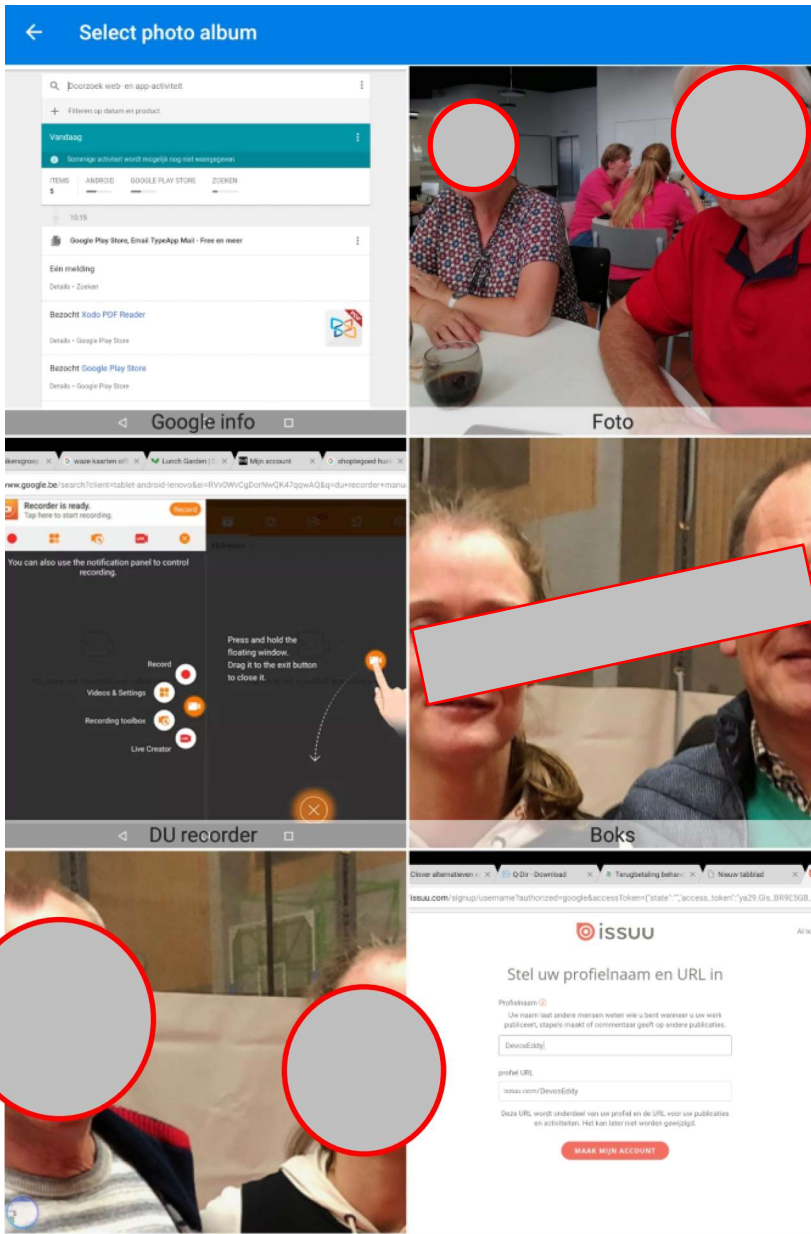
Select photo album

Doorzoek web- en app-activiteit

Filteren op datum en product

Vandaag

Sommige activiteit wordt mogelijk nog niet weergegeven

ITEMS 5 | ANDROID | GOOGLE PLAY STORE | ZOEKEN

10:15

Google Play Store, Email TypeApp Mail - Free en meer

Eén melding

Details • Zoeken

Bezocht Xodo PDF Reader

Details • Google Play Store

Bezocht Google Play Store

Details • Google Play Store

Google info

Foto

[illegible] waze kaarten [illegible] Lunch Garden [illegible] Mijn account shopgeoed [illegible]

www.google.be/search?client=tablet-android-lenovo&ei=RVv0WvCgDorNwQK47qqwAQ&q=du+recorder+manu

Recorder is ready.
Tap here to start recording.

Record

You can also use the notification panel to control recording.

Press and hold the floating window.
Drag it to the exit button to close it.

Record

Videos & Settings

Recording toolbox

Live Creator

DU recorder

Boks

Clover alternatieven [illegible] Q-Dir - Download Terugbetaling behan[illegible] Nieuw tabblad

issuu.com/signup/username?authorized=google&accessToken={"state":"","access_token":"ya29.Gls_BR9E5GB.

issuu

Stel uw profielnaam en URL in

Profielnaam

Uw naam laat andere mensen weten wie u bent wanneer u uw werk publiceert, stapels maakt of commentaar geeft op andere publicaties.

DevosEddy

profiel URL

issuu.com/DevosEddy

Deze URL wordt onderdeel van uw profiel en de URL voor uw publicaties en activiteiten. Het kan later niet worden gewijzigd.

MAAK MIJN ACCOUNT